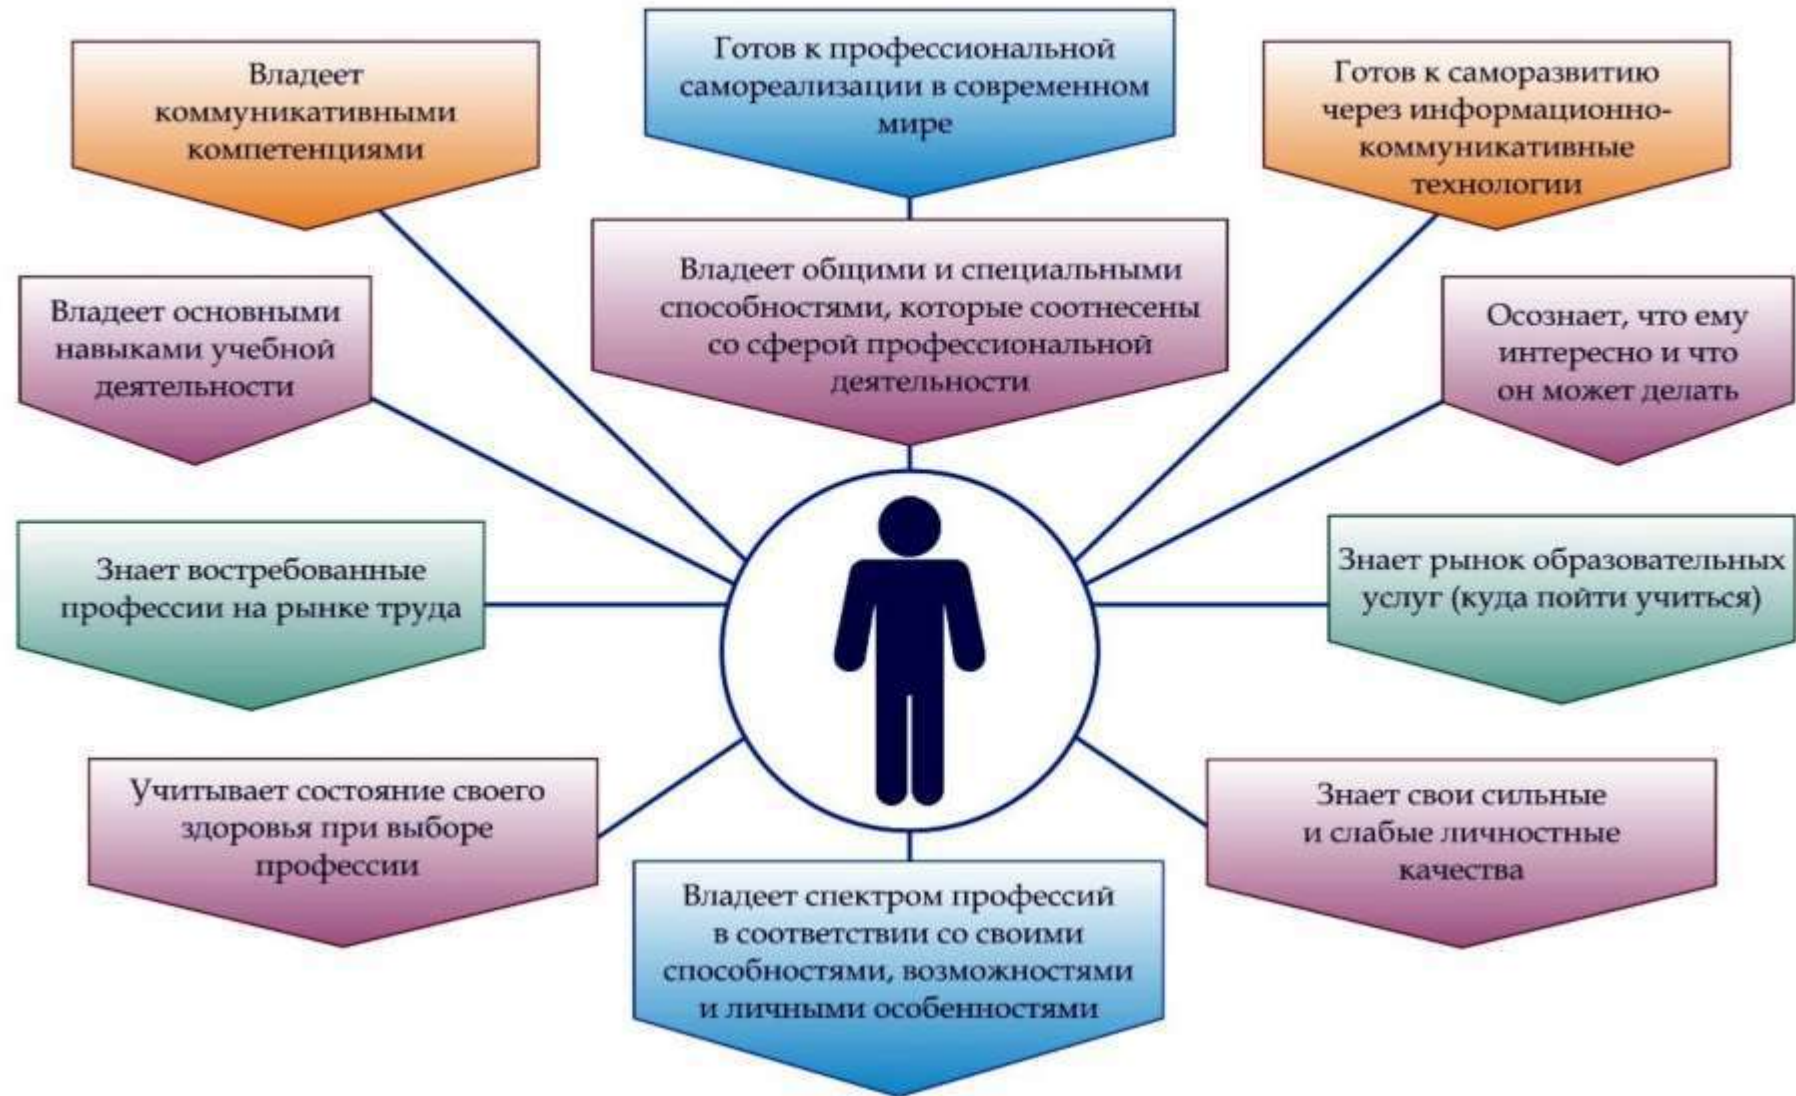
Владеет коммуникативными компетенциями

Готов к профессиональной самореализации в современном мире

Готов к саморазвитию через информационно-коммуникативные технологии

Владеет основными навыками учебной деятельности

Владеет общими и специальными способностями, которые соотнесены со сферой профессиональной деятельности

Осознает, что ему интересно и что он может делать

Знает востребованные профессии на рынке труда

Знает рынок образовательных услуг (куда пойти учиться)

Учитывает состояние своего здоровья при выборе профессии

Знает свои сильные и слабые личностные качества

Владеет спектром профессий в соответствии со своими способностями, возможностями и личными особенностями